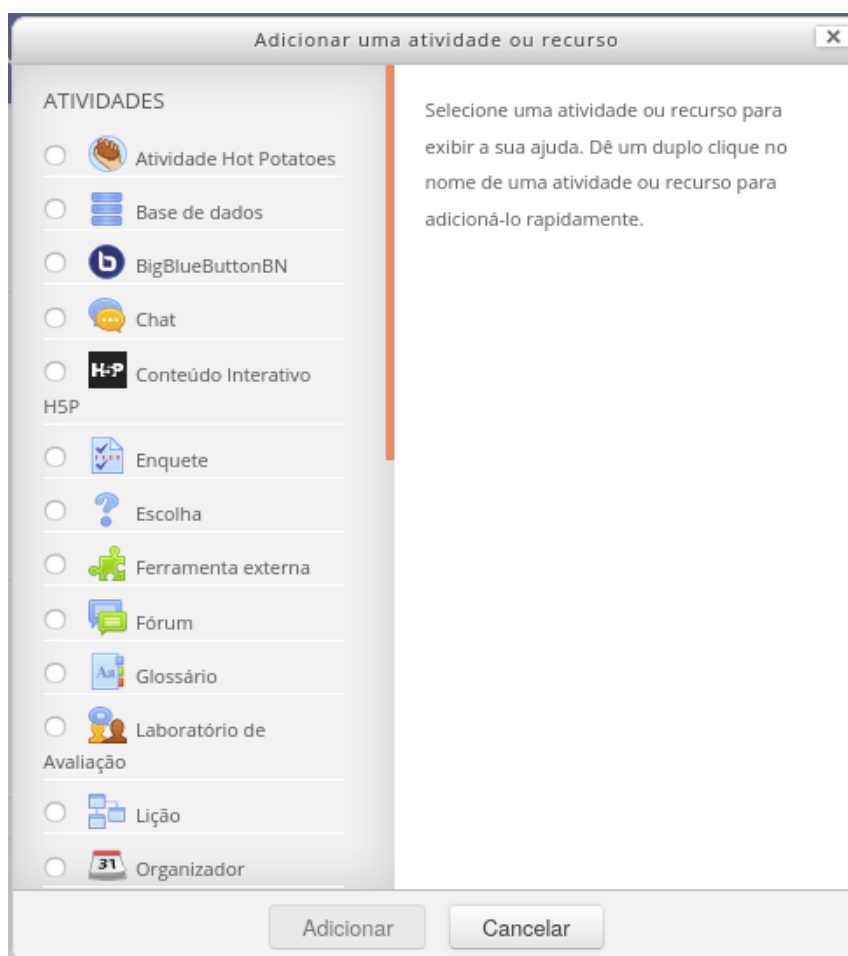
Adicionar uma atividade ou recurso ×

ATIVIDADES

Atividade Hot Potatoes

Base de dados

BigBlueButtonBN

Chat

H5P Conteúdo Interativo H5P

Enquete

Escolha

Ferramenta externa

Fórum

Aa Glossário

Laboratório de Avaliação

Lição

31 Organizador

Selecione uma atividade ou recurso para exibir a sua ajuda. Dê um duplo clique no nome de uma atividade ou recurso para adicioná-lo rapidamente.

Adicionar Cancelar